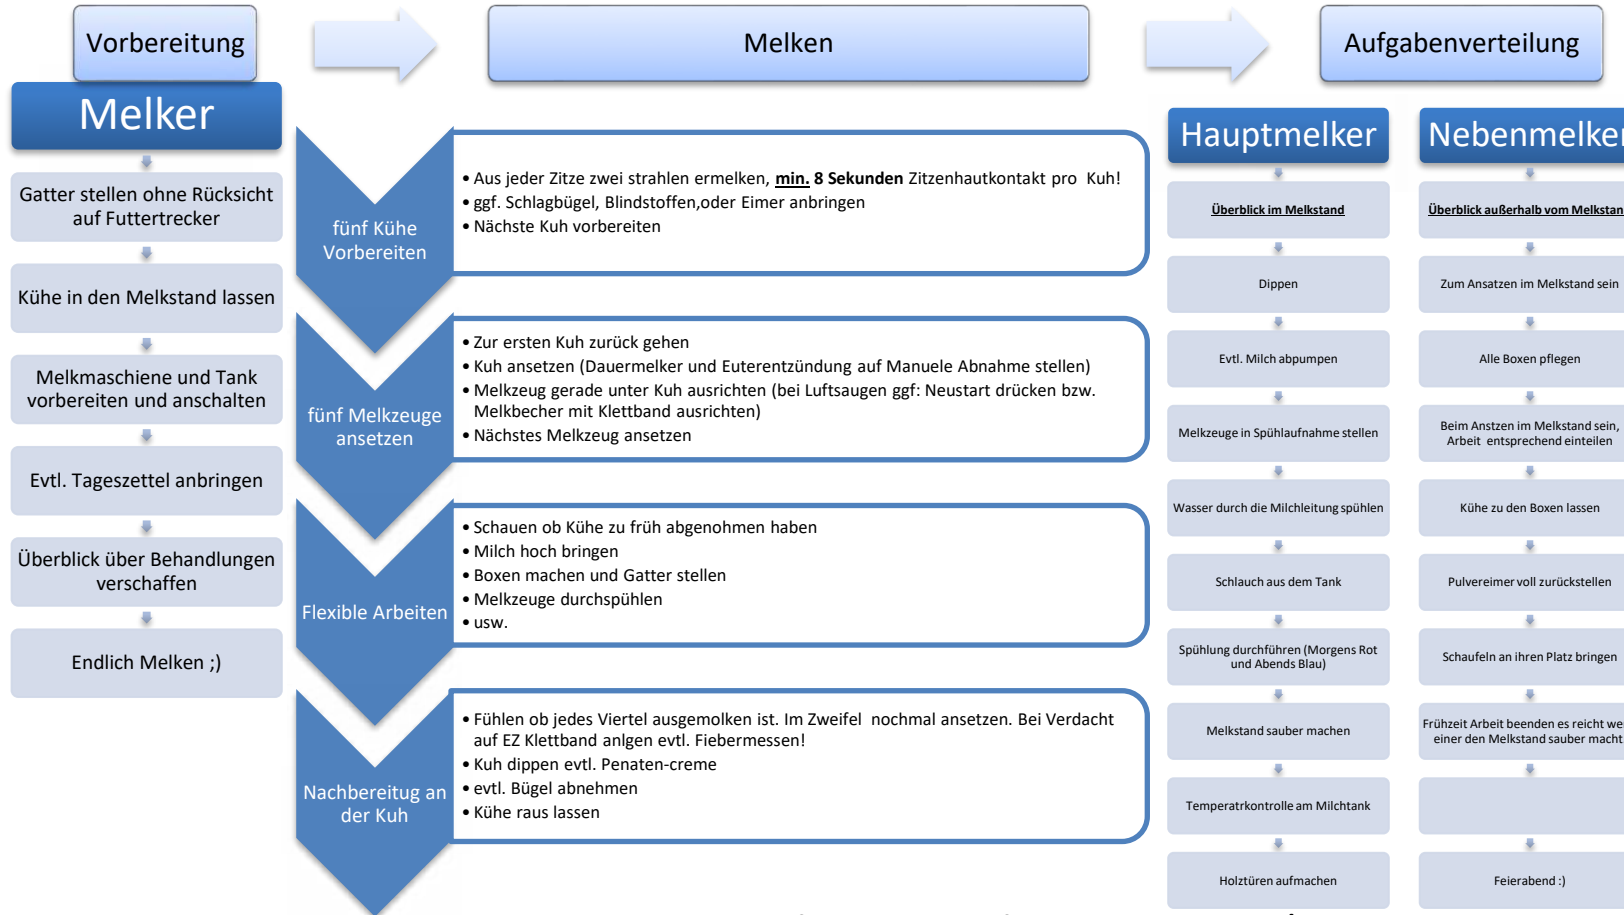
Vorbereitung

Melken

Aufgabenverteilung

Melker

Gatter stellen ohne Rücksicht auf Futtertrecker

Kühe in den Melkstand lassen

Melkmaschiene und Tank vorbereiten und anschalten

Evtl. Tageszettel anbringen

Überblick über Behandlungen verschaffen

Endlich Melken ;)

fünf Kühe Vorbereiten

• Aus jeder Zitze zwei strahlen ermelken, **min.** **8 Sekunden** Zitzenhautkontakt pro Kuh!
• ggf. Schlagbügel, Blindstoffen,oder Eimer anbringen
• Nächste Kuh vorbereiten

fünf Melkzeuge ansetzen

• Zur ersten Kuh zurück gehen
• Kuh ansetzen (Dauermelker und Euterentzündung auf Manuele Abnahme stellen)
• Melkzeug gerade unter Kuh ausrichten (bei Luftsaugen ggf: Neustart drücken bzw. Melkbecher mit Klettband ausrichten)
• Nächstes Melkzeug ansetzen

Flexible Arbeiten

• Schauen ob Kühe zu früh abgenommen haben
• Milch hoch bringen
• Boxen machen und Gatter stellen
• Melkzeuge durchspühlen
• usw.

Nachbereitug an der Kuh

• Fühlen ob jedes Viertel ausgemolken ist. Im Zweifel nochmal ansetzen. Bei Verdacht auf EZ Klettband anlgen evtl. Fiebermessen!
• Kuh dippen evtl. Penaten-creme
• evtl. Bügel abnehmen
• Kühe raus lassen

Hauptmelker

Überblick im Melkstand

Dippen

Evtl. Milch abpumpen

Melkzeuge in Spühlaufnahme stellen

Wasser durch die Milchleitung spühlen

Schlauch aus dem Tank

Spühlung durchführen (Morgens Rot und Abends Blau)

Melkstand sauber machen

Temperatrkontrolle am Milchtank

Holztüren aufmachen

Nebenmelke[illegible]

Überblick außerhalb vom Melkstan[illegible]

Zum Ansatzen im Melkstand sein

Alle Boxen pflegen

Beim Anstzen im Melkstand sein, Arbeit entsprechend einteilen

Kühe zu den Boxen lassen

Pulvereimer voll zurückstellen

Schaufeln an ihren Platz bringen

Frühzeit Arbeit beenden es reicht we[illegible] einer den Melkstand sauber macht

Feierabend :)